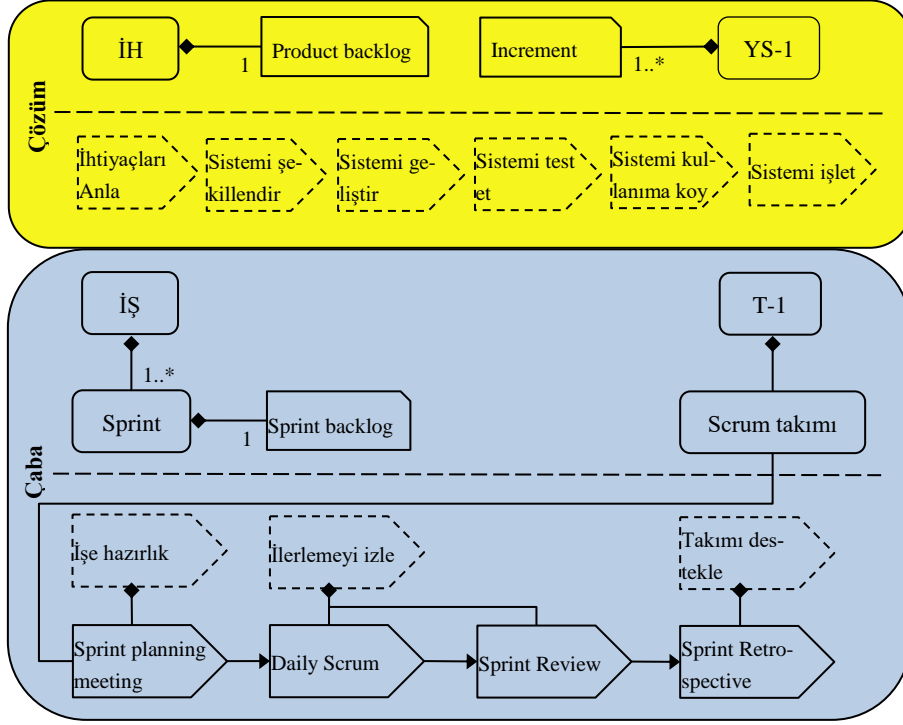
Çözüm

İH

1

Product backlog

Increment

1..*

YS-1

İhtiyaçları Anla

Sistemi şekillendir

Sistemi geliştir

Sistemi test et

Sistemi kullanıma koy

Sistemi işlet

Çaba

İŞ

1..*

Sprint

1

Sprint backlog

T-1

Scrum takımı

İşe hazırlık

İlerlemeyi izle

Takımı destekle

Sprint planning meeting

Daily Scrum

Sprint Review

Sprint Retrospective